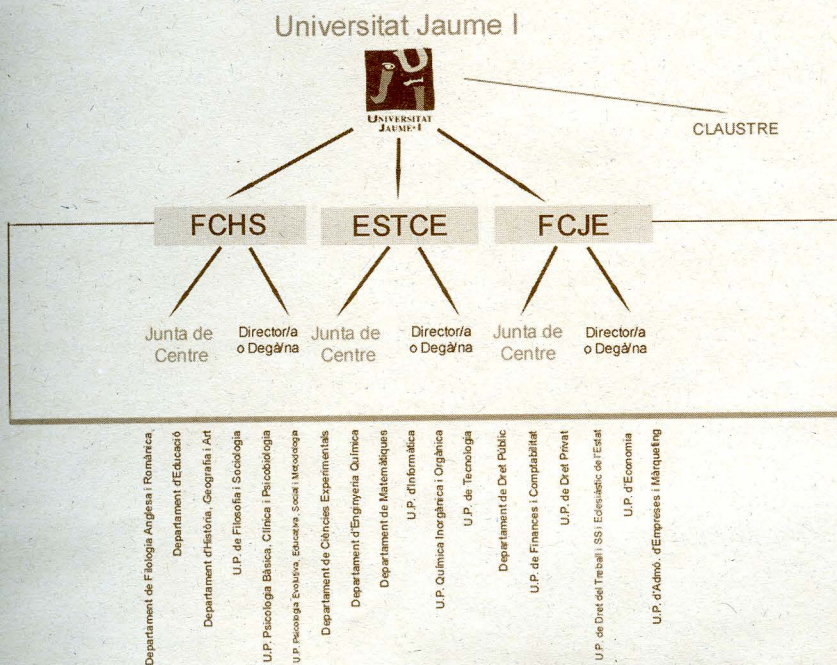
Universitat Jaume I

UNIVERSITAT JAUME·I

CLAUSTRE

FCHS

ESTCE

FCJE

Junta de Centre

Director/a o Degà/na

Junta de Centre

Director/a o Degà/na

Junta de Centre

Director/a o Degà/na

Departament de Filologia Anglesa i Romànica

Departament d'Educació

Departament d'Història, Geografia i Art

U.P. de Filosofia i Sociologia

U.P. Psicologia Bàsica, Clínica i Psicobiologia

U.P. Psicologia Evolutiva, Educativa, Social i Metodologia

Departament de Ciències Experimentals

Departament d'Enginyeria Química

Departament de Matemàtiques

U.P. d'Informàtica

U.P. Química Inorgànica i Orgànica

U.P. de Tecnologia

Departament de Dret Públic

U.P. de Finances i Comptabilitat

U.P. de Dret Privat

U.P. de Dret del Treball i SS i Eclesiàstic de l'Estat

U.P. d'Economia

U.P. d'Admó. d'Empreses i Màrqueting